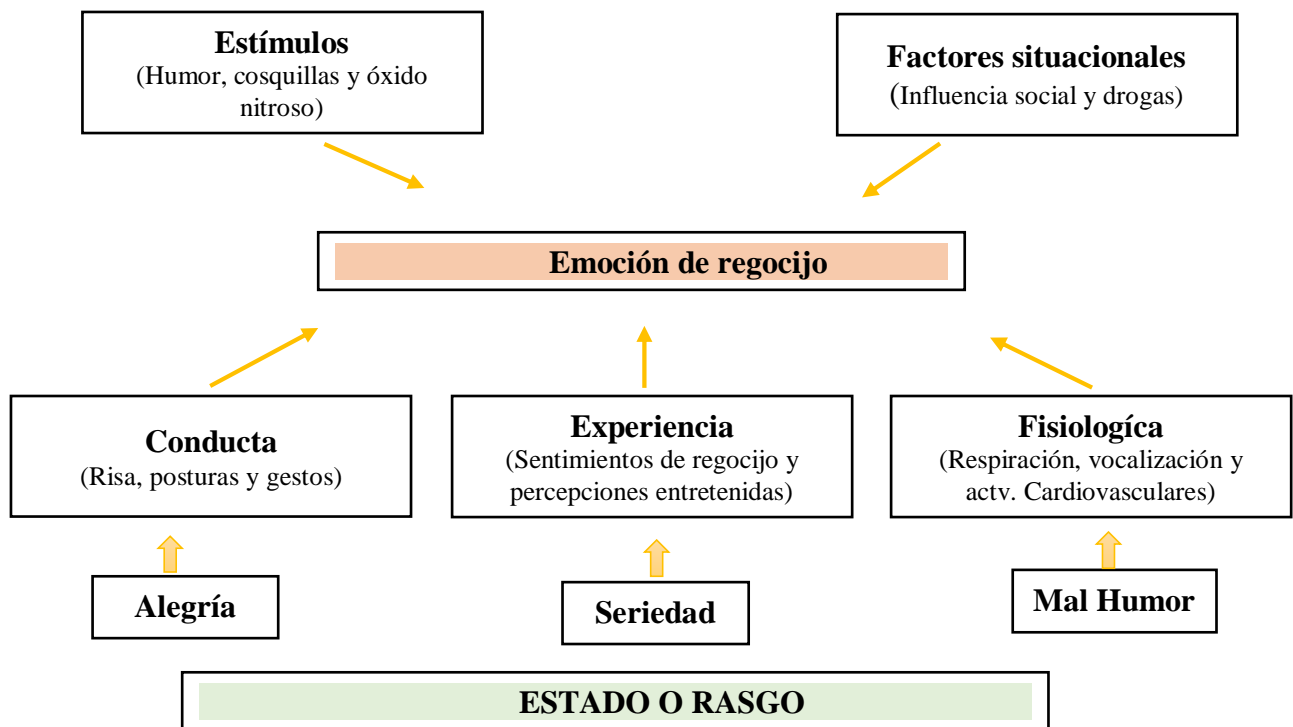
**Estímulos**
(Humor, cosquillas y óxido nitroso)

**Factores situacionales**
(Influencia social y drogas)

**Emoción de regocijo**

**Conducta**
(Risa, posturas y gestos)

**Experiencia**
(Sentimientos de regocijo y percepciones entretenidas)

**Fisiologíca**
(Respiración, vocalización y actv. Cardiovasculares)

**Alegría**

**Seriedad**

**Mal Humor**

**ESTADO O RASGO**